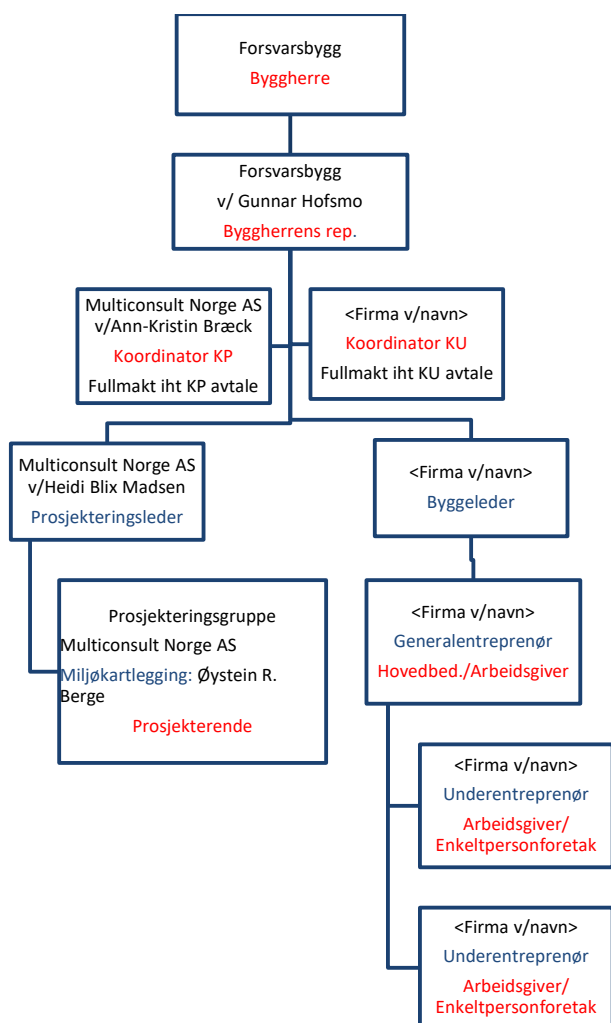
Forsvarsbygg
Byggherre

Forsvarsbygg
v/ Gunnar Hofsmo
Byggherrens rep.

Multiconsult Norge AS
v/Ann-Kristin Bræck
Koordinator KP
Fullmakt iht KP avtale

<Firma v/navn>
Koordinator KU
Fullmakt iht KU avtale

Multiconsult Norge AS
v/Heidi Blix Madsen
Prosjekteringsleder

<Firma v/navn>
Byggeleder

Prosjekteringsgruppe
Multiconsult Norge AS
Miljøkartlegging: Øystein R. Berge
Prosjekterende

<Firma v/navn>
Generalentreprenør
Hovedbed./Arbeidsgiver

<Firma v/navn>
Underentreprenør
Arbeidsgiver/
Enkeltpersonforetak

<Firma v/navn>
Underentreprenør
Arbeidsgiver/
Enkeltpersonforetak